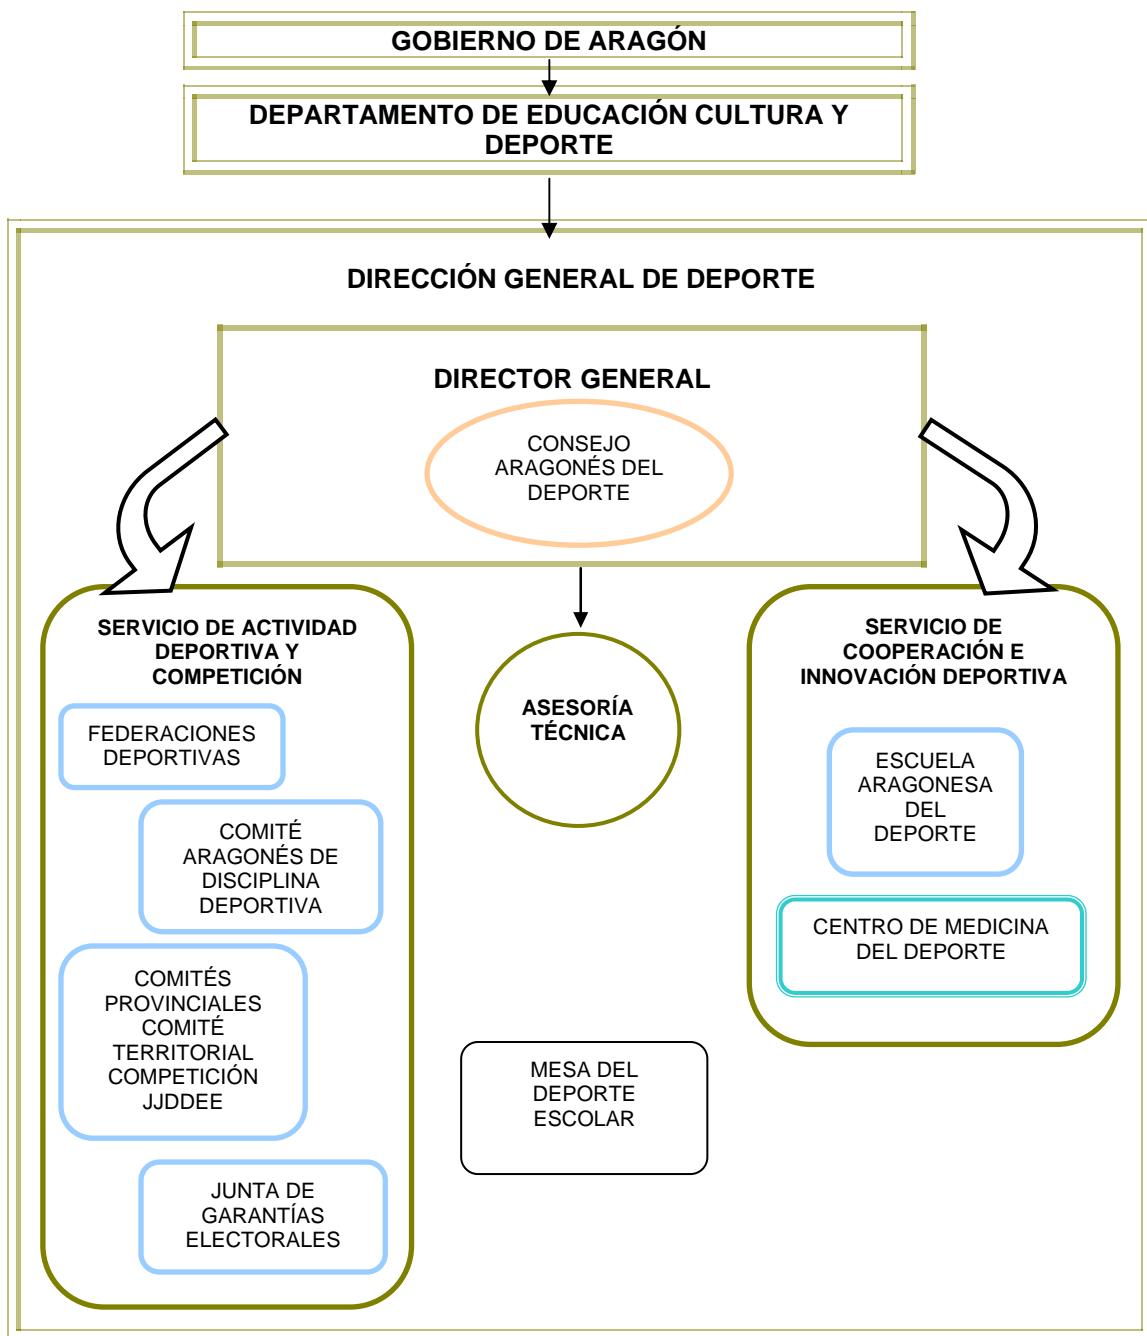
GOBIERNO DE ARAGÓN

DEPARTAMENTO DE EDUCACIÓN CULTURA Y DEPORTE

DIRECCIÓN GENERAL DE DEPORTE

DIRECTOR GENERAL

CONSEJO ARAGONÉS DEL DEPORTE

SERVICIO DE ACTIVIDAD DEPORTIVA Y COMPETICIÓN

FEDERACIONES DEPORTIVAS

COMITÉ ARAGONÉS DE DISCIPLINA DEPORTIVA

COMITÉS PROVINCIALES COMITÉ TERRITORIAL COMPETICIÓN JJDDEE

JUNTA DE GARANTÍAS ELECTORALES

ASESORÍA TÉCNICA

MESA DEL DEPORTE ESCOLAR

SERVICIO DE COOPERACIÓN E INNOVACIÓN DEPORTIVA

ESCUELA ARAGONESA DEL DEPORTE

CENTRO DE MEDICINA DEL DEPORTE